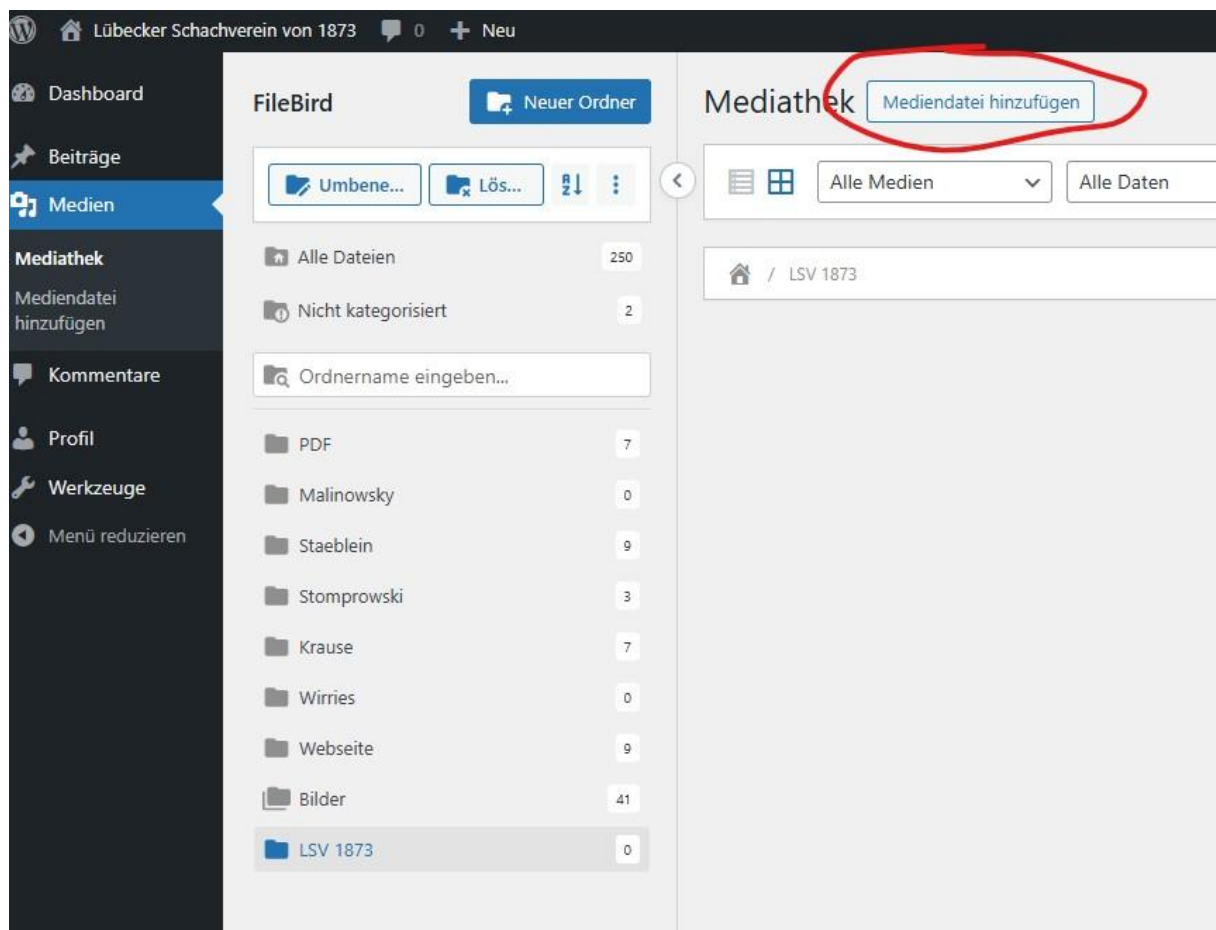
Lübecker Schachverein von 1873 0 + Neu

Dashboard
Beiträge
Medien
Mediathek
Mediendatei hinzufügen
Kommentare
Profil
Werkzeuge
Menü reduzieren

FileBird
Neuer Ordner
Umbene...
Lös...
Alle Dateien 250
Nicht kategorisiert 2
Ordnername eingeben...
PDF 7
Malinowsky 0
Staeblein 9
Stomprowski 3
Krause 7
Wirries 0
Webseite 9
Bilder 41
LSV 1873 0

Mediathek
Mediendatei hinzufügen
Alle Medien
Alle Daten
/ LSV 1873